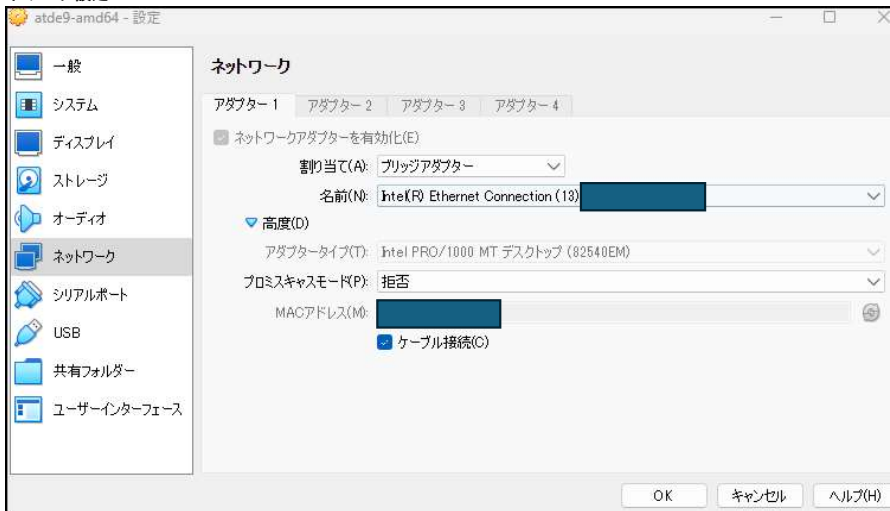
atde9-amd64 - 設定

一般
システム
ディスプレイ
ストレージ
オーディオ
ネットワーク
シリアルポート
USB
共有フォルダー
ユーザーインターフェース

ネットワーク

アダプター 1 | アダプター 2 | アダプター 3 | アダプター 4

ネットワークアダプターを有効化(E)

割り当て(A): ブリッジアダプター
名前(N): Intel(R) Ethernet Connection (13) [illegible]
高度(D)
アダプタータイプ(T): Intel PRO/1000 MT デスクトップ (82540EM)
プロミスキャスモード(P): 拒否
MACアドレス(M): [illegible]
ケーブル接続(C)

OK
キャンセル
ヘルプ(H)